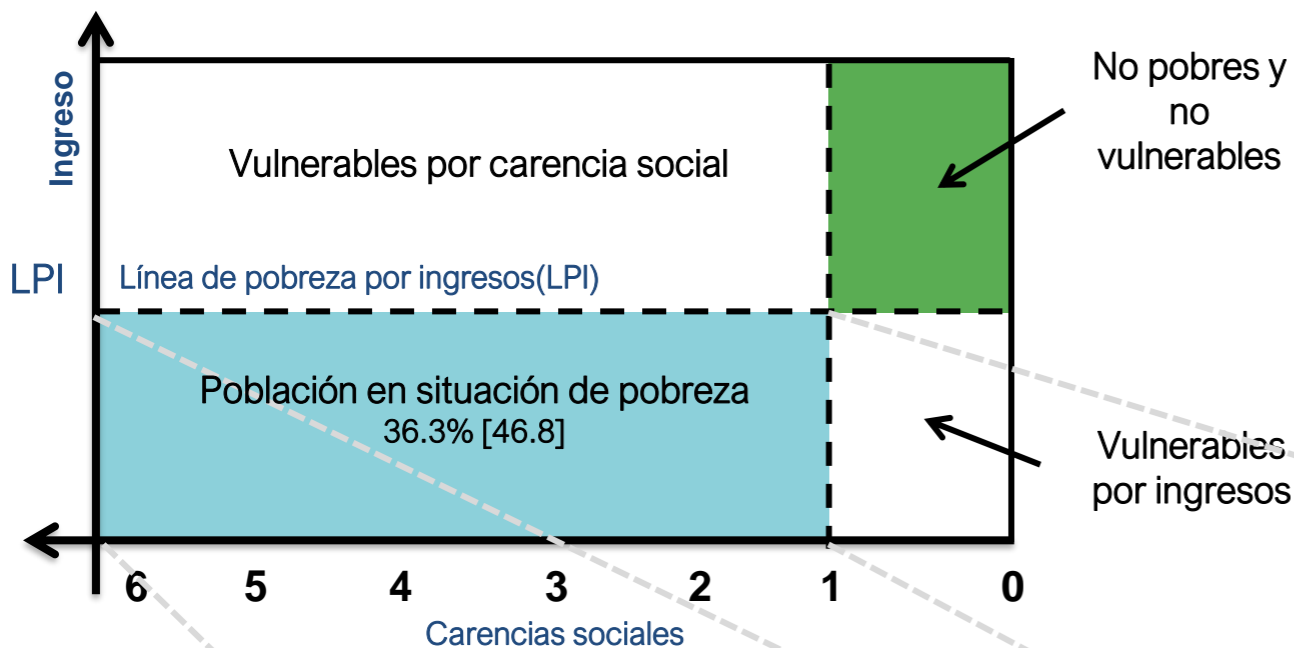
Ingreso

Vulnerables por carencia social

No pobres y no vulnerables

LPI

Línea de pobreza por ingresos(LPI)

Población en situación de pobreza
36.3% [46.8]

Vulnerables por ingresos

6 5 4 3 2 1 0

Carencias sociales